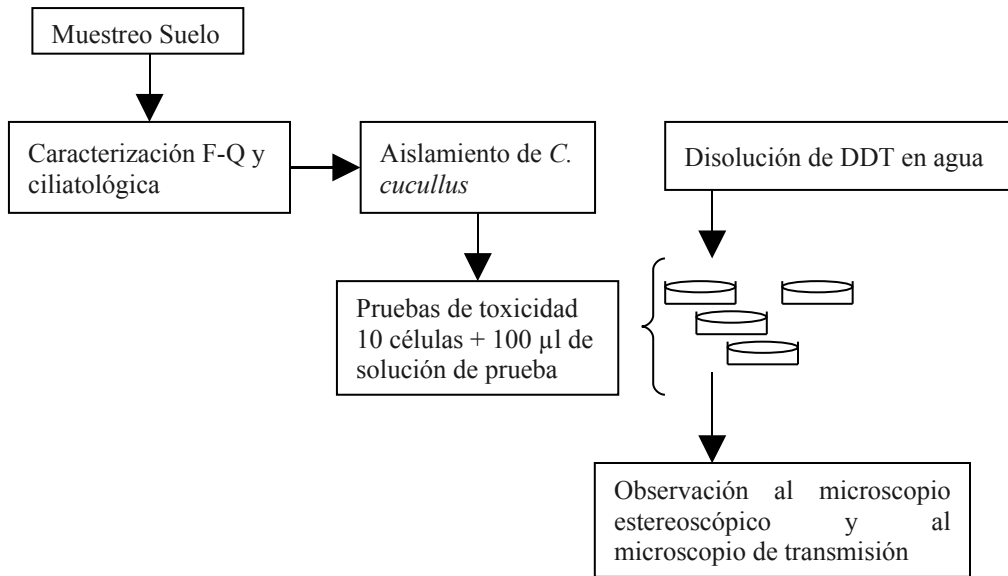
Muestreo Suelo

Caracterización F-Q y ciliatológica

Aislamiento de *C. cucullus*

Disolución de DDT en agua

Pruebas de toxicidad 10 células + 100 μl de solución de prueba

Observación al microscopio estereoscópico y al microscopio de transmisión